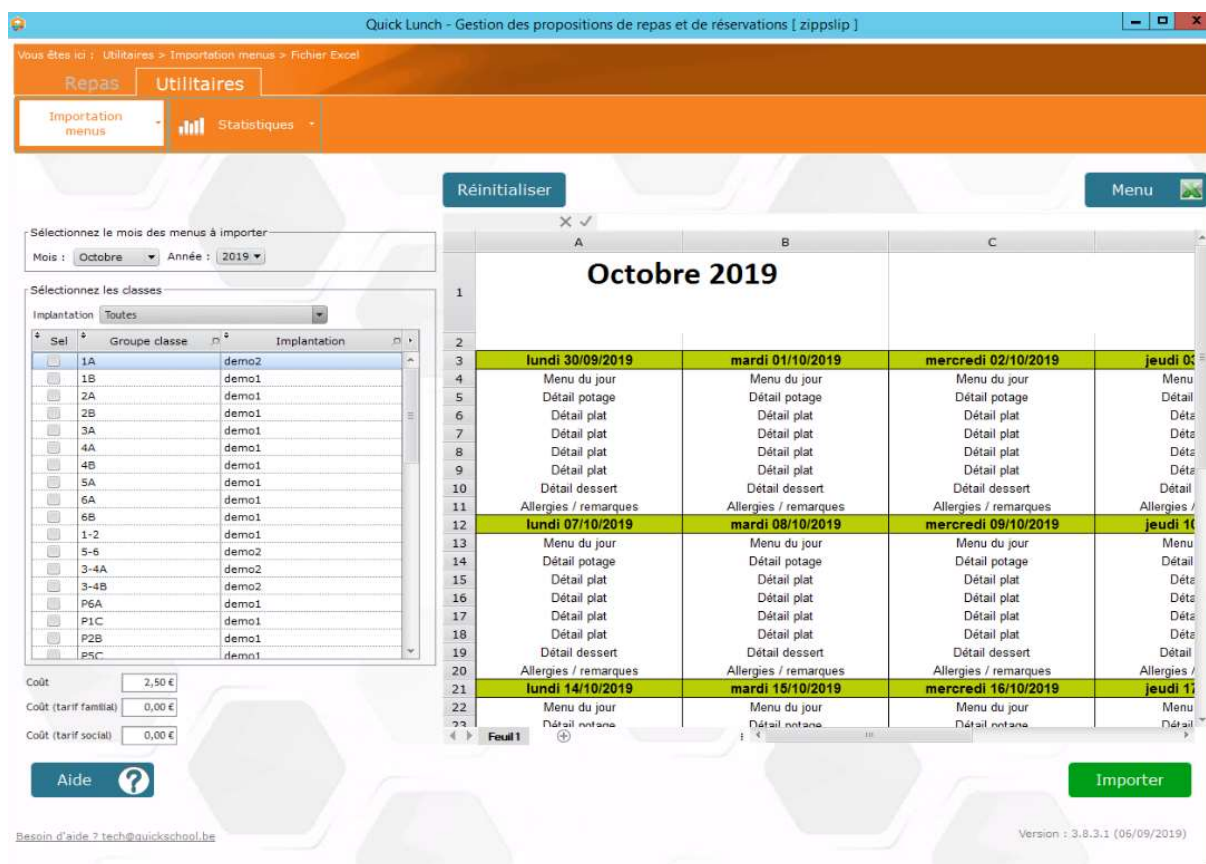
Quick Lunch - Gestion des propositions de repas et de réservations [ zippslip ]

Vous êtes ici : Utilitaires > Importation menus > Fichier Excel

Repas Utilitaires

Importation menus

Statistiques

Réinitialiser

Menu

Sélectionnez le mois des menus à importer

Mois : Octobre Année : 2019

Sélectionnez les classes

Implantation Toutes

| Sel | Groupe classe | Implantation |
|---|---|---|
| | 1A | demo2 |
| | 1B | demo1 |
| | 2A | demo1 |
| | 2B | demo1 |
| | 3A | demo1 |
| | 4A | demo1 |
| | 4B | demo1 |
| | 5A | demo1 |
| | 6A | demo1 |
| | 6B | demo1 |
| | 1-2 | demo1 |
| | 5-6 | demo2 |
| | 3-4A | demo2 |
| | 3-4B | demo2 |
| | P6A | demo1 |
| | P1C | demo1 |
| | P2B | demo1 |
| | P5C | demo1 |

Coût 2,50 €

Coût (tarif familial) 0,00 €

Coût (tarif social) 0,00 €

| | A | B | C | |
|---|---|---|---|---|
| 1 | Octobre 2019 | | | |
| 2 | | | | |
| 3 | lundi 30/09/2019 | mardi 01/10/2019 | mercredi 02/10/2019 | jeudi 0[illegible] |
| 4 | Menu du jour | Menu du jour | Menu du jour | Menu |
| 5 | Détail potage | Détail potage | Détail potage | Détail |
| 6 | Détail plat | Détail plat | Détail plat | Déta |
| 7 | Détail plat | Détail plat | Détail plat | Déta |
| 8 | Détail plat | Détail plat | Détail plat | Déta |
| 9 | Détail plat | Détail plat | Détail plat | Déta |
| 10 | Détail dessert | Détail dessert | Détail dessert | Détail |
| 11 | Allergies / remarques | Allergies / remarques | Allergies / remarques | Allergies / |
| 12 | lundi 07/10/2019 | mardi 08/10/2019 | mercredi 09/10/2019 | jeudi 1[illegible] |
| 13 | Menu du jour | Menu du jour | Menu du jour | Menu |
| 14 | Détail potage | Détail potage | Détail potage | Détail |
| 15 | Détail plat | Détail plat | Détail plat | Déta |
| 16 | Détail plat | Détail plat | Détail plat | Déta |
| 17 | Détail plat | Détail plat | Détail plat | Déta |
| 18 | Détail plat | Détail plat | Détail plat | Déta |
| 19 | Détail dessert | Détail dessert | Détail dessert | Détail |
| 20 | Allergies / remarques | Allergies / remarques | Allergies / remarques | Allergies / |
| 21 | lundi 14/10/2019 | mardi 15/10/2019 | mercredi 16/10/2019 | jeudi 1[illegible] |
| 22 | Menu du jour | Menu du jour | Menu du jour | Menu |
| 23 | Détail potage | Détail potage | Détail potage | Détail |

Feuil1

Aide

Importer

Besoin d'aide ? tech@quickschool.be

Version : 3.8.3.1 (06/09/2019)